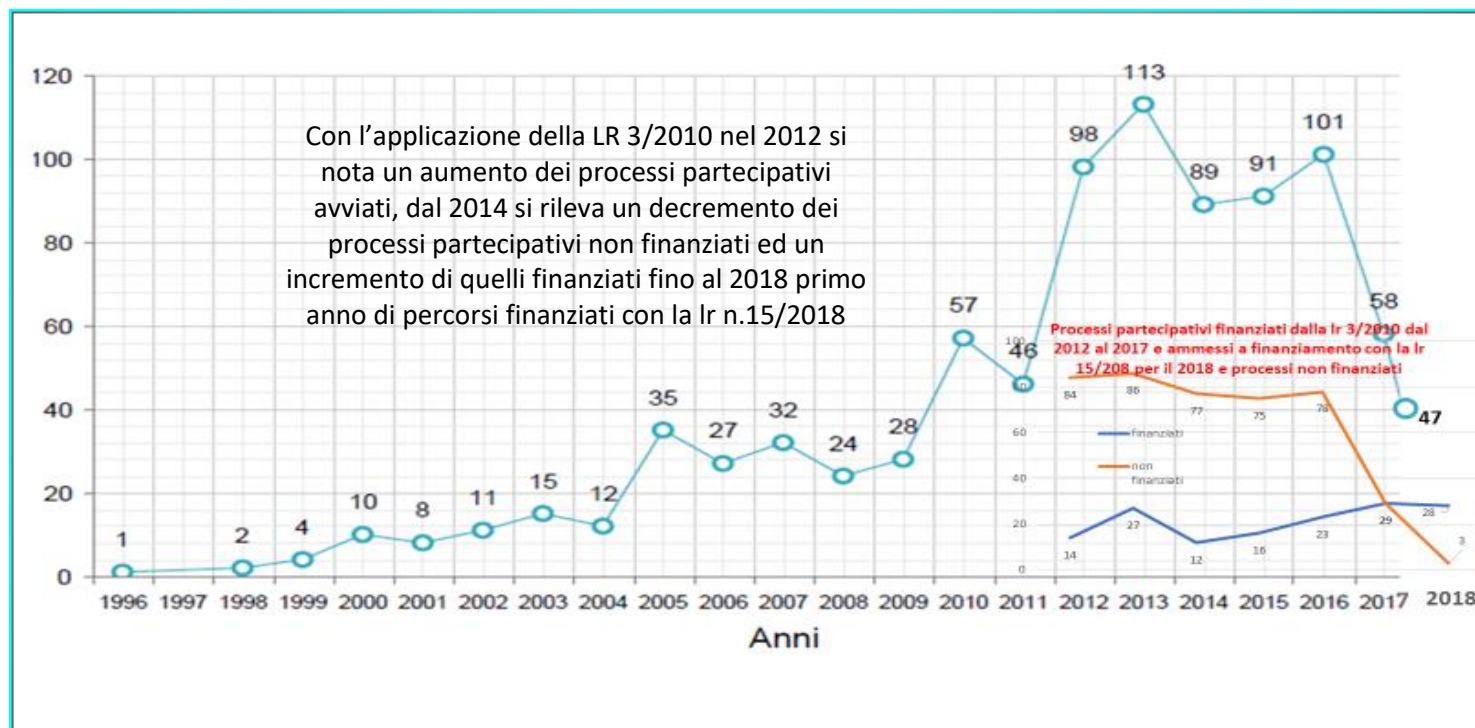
120
100
80
60
40
20
0

Con l'applicazione della LR 3/2010 nel 2012 si nota un aumento dei processi partecipativi avviati, dal 2014 si rileva un decremento dei processi partecipativi non finanziati ed un incremento di quelli finanziati fino al 2018 primo anno di percorsi finanziati con la lr n.15/2018

1
2
4
10
8
11
15
12
35
27
32
24
28
57
46
98
113
89
91
101
58
47

Processi partecipativi finanziati dalla lr 3/2010 dal 2012 al 2017 e ammessi a finanziamento con la lr 15/208 per il 2018 e processi non finanziati

100
60
40
20
0
84
86
77
75
78
14
27
12
16
23
29
28
3
finanziati
non finanziati

1996 1997 1998 1999 2000 2001 2002 2003 2004 2005 2006 2007 2008 2009 2010 2011 2012 2013 2014 2015 2016 2017 2018
Anni